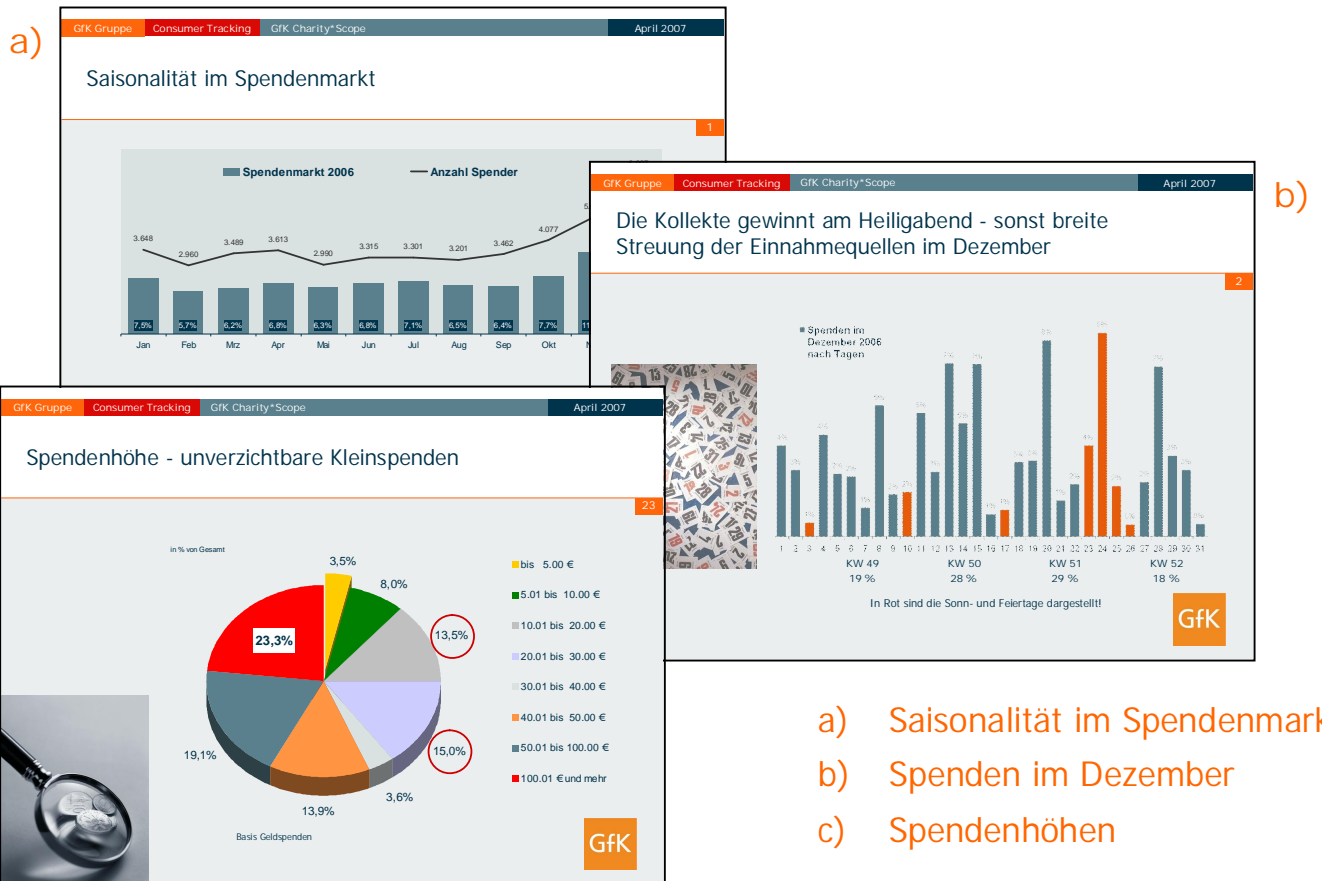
a)

GfK Gruppe | Consumer Tracking | GfK Charity*Scope | April 2007

Saisonalität im Spendenmarkt

1

Spendenmarkt 2006 — Anzahl Spender

3.648 2.960 3.489 3.613 2.990 3.315 3.301 3.201 3.462 4.077 5.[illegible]

7,5% 5,7% 6,2% 6,8% 6,3% 6,8% 7,1% 6,5% 6,4% 7,7% 11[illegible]

Jan Feb Mrz Apr Mai Jun Jul Aug Sep Okt N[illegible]

b)

GfK Gruppe | Consumer Tracking | GfK Charity*Scope | April 2007

Die Kollekte gewinnt am Heiligabend - sonst breite Streuung der Einnahmequellen im Dezember

2

Spenden im Dezember 2006 nach Tagen

1 2 3 4 5 6 7 8 9 10 11 12 13 14 15 16 17 18 19 20 21 22 23 24 25 26 27 28 29 30 31

KW 49 19 %
KW 50 28 %
KW 51 29 %
KW 52 18 %

In Rot sind die Sonn- und Feiertage dargestellt!

GfK

GfK Gruppe | Consumer Tracking | GfK Charity*Scope | April 2007

Spendenhöhe - unverzichtbare Kleinspenden

23

in % von Gesamt

3,5%
8,0%
13,5%
23,3%
15,0%
19,1%
13,9%
3,6%

bis 5.00 €
5.01 bis 10.00 €
10.01 bis 20.00 €
20.01 bis 30.00 €
30.01 bis 40.00 €
40.01 bis 50.00 €
50.01 bis 100.00 €
100.01 €und mehr

Basis Geldspenden

GfK

a) Saisonalität im Spendenmark
b) Spenden im Dezember
c) Spendenhöhen